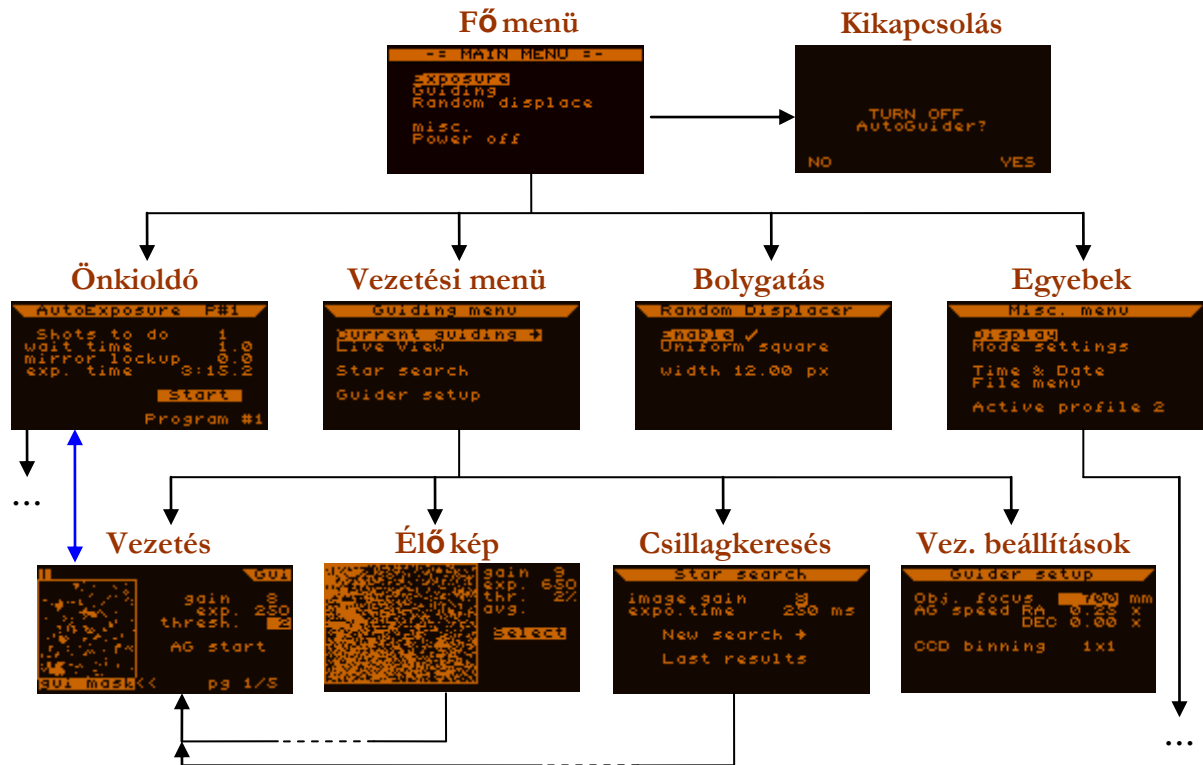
Fő menü

-= MAIN MENU =-
Exposure
Guiding
Random displace
misc.
Power off

Kikapcsolás

TURN OFF
AutoGuider?
NO
YES

Önkioldó

AutoExposure P#1
Shots to do 1
wait time 1.0
mirror lockup 0.0
exp. time 3:15.2
Start
Program #1

Vezetési menü

Guiding menu
Current guiding →
Live view
Star search
Guider setup

Bolygatás

Random Displacer
Enable ✓
Uniform square
width 12.00 px

Egyebek

Misc. menu
Display
Mode settings
Time & Date
File menu
Active profile 2

...

Vezetés

Gui
gain 8
exp. 250
thresh. 2
AG start
gui mask<<
pg 1/5

Élő kép

gain 9
exp. 650
thr. 2%
avg.
Select

Csillagkeresés

Star search
image gain 8
expo.time 250 ms
New search →
Last results

Vez. beállítások

Guider setup
Obj. focus 700 mm
AG speed RA 0.25 x
DEC 0.00 x
CCD binning 1x1

...